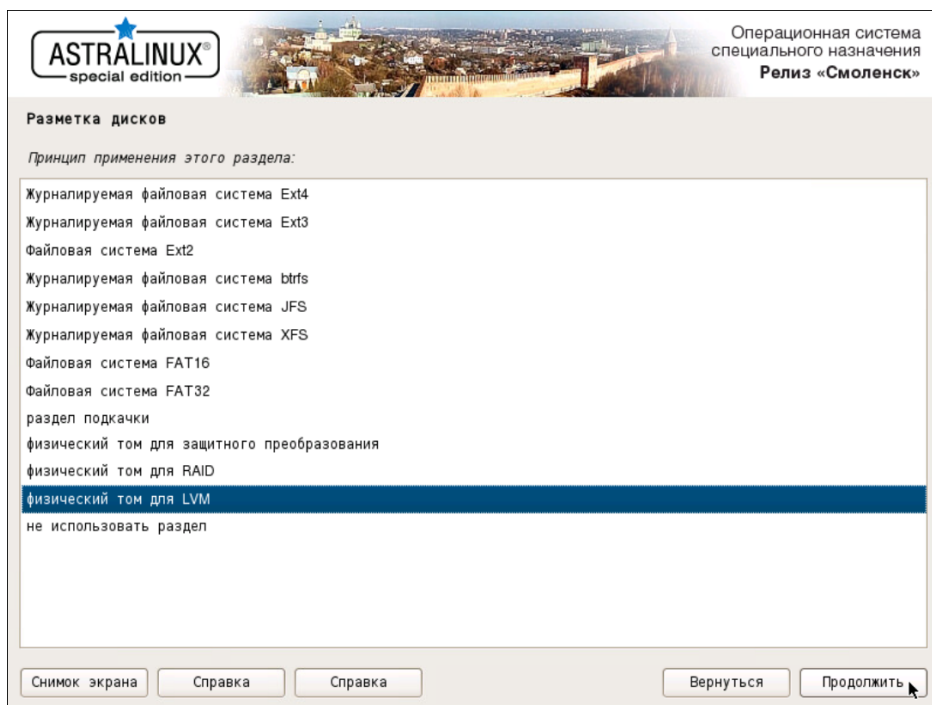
ASTRALINUX®
special edition

Операционная система специального назначения
Релиз «Смоленск»

Разметка дисков

Принцип применения этого раздела:

Журналируемая файловая система Ext4
Журналируемая файловая система Ext3
Файловая система Ext2
Журналируемая файловая система btrfs
Журналируемая файловая система JFS
Журналируемая файловая система XFS
Файловая система FAT16
Файловая система FAT32
раздел подкачки
физический том для защитного преобразования
физический том для RAID
физический том для LVM
не использовать раздел

Снимок экрана
Справка
Справка
Вернуться
Продолжить